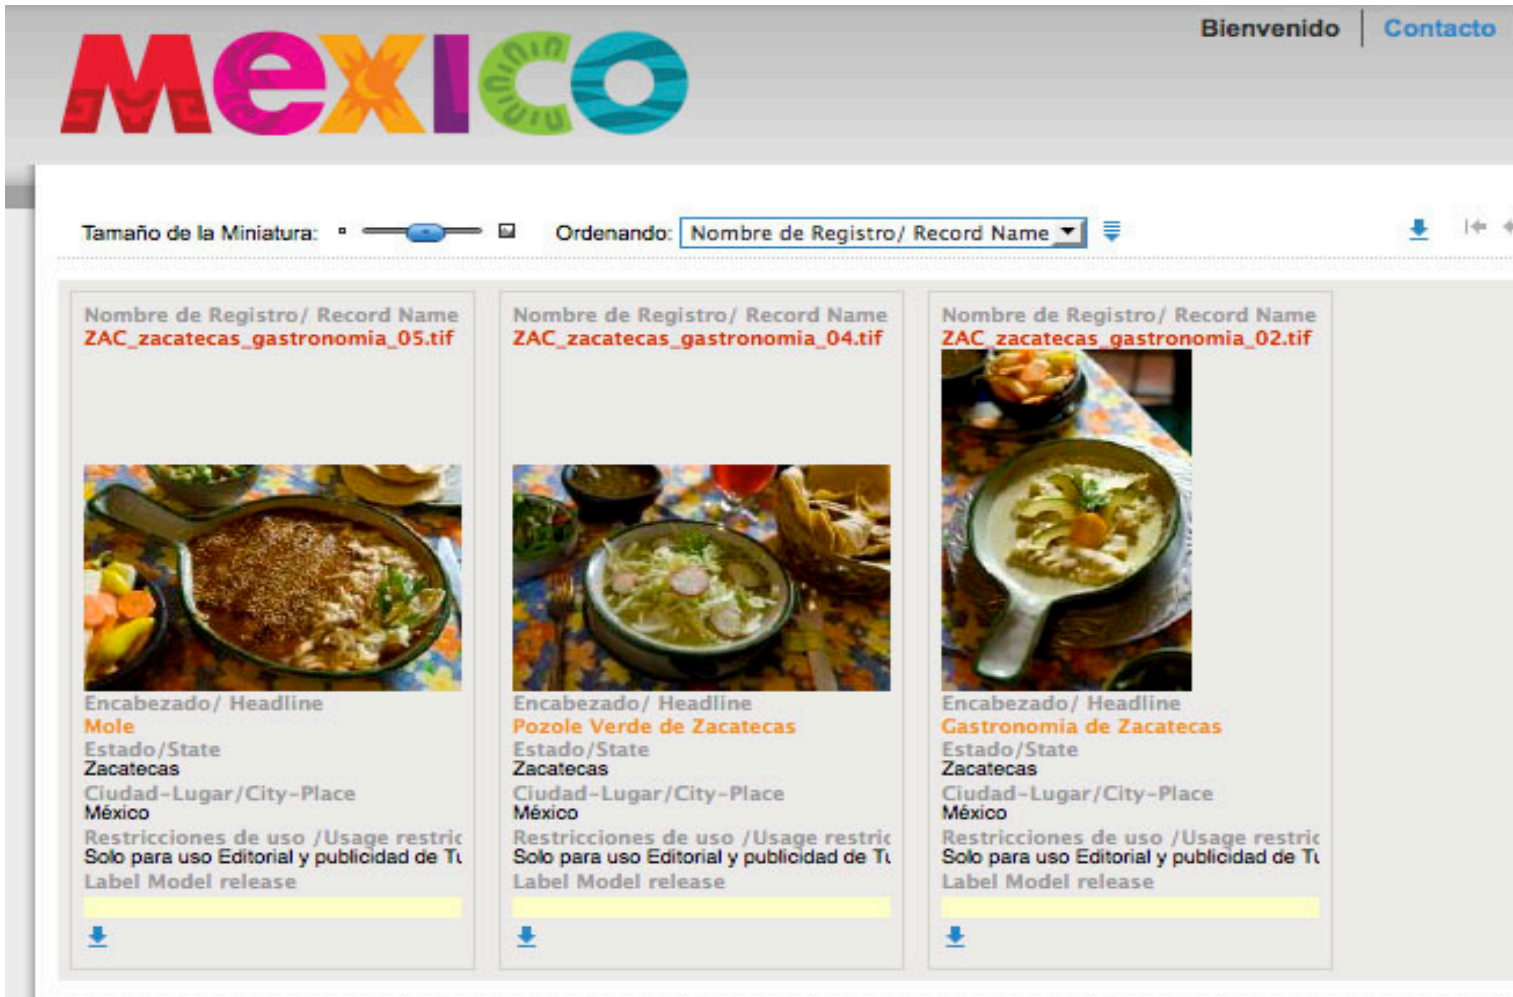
MEXICO

Bienvenido | Contacto

Tamaño de la Miniatura:

Ordenando: Nombre de Registro/ Record Name

Nombre de Registro/ Record Name
ZAC_zacatecas_gastronomia_05.tif
Encabezado/ Headline
Mole
Estado/State
Zacatecas
Ciudad-Lugar/City-Place
México
Restricciones de uso /Usage restric
Solo para uso Editorial y publicidad de Tu
Label Model release

Nombre de Registro/ Record Name
ZAC_zacatecas_gastronomia_04.tif
Encabezado/ Headline
Pozole Verde de Zacatecas
Estado/State
Zacatecas
Ciudad-Lugar/City-Place
México
Restricciones de uso /Usage restric
Solo para uso Editorial y publicidad de Tu
Label Model release

Nombre de Registro/ Record Name
ZAC_zacatecas_gastronomia_02.tif
Encabezado/ Headline
Gastronomia de Zacatecas
Estado/State
Zacatecas
Ciudad-Lugar/City-Place
México
Restricciones de uso /Usage restric
Solo para uso Editorial y publicidad de Tu
Label Model release